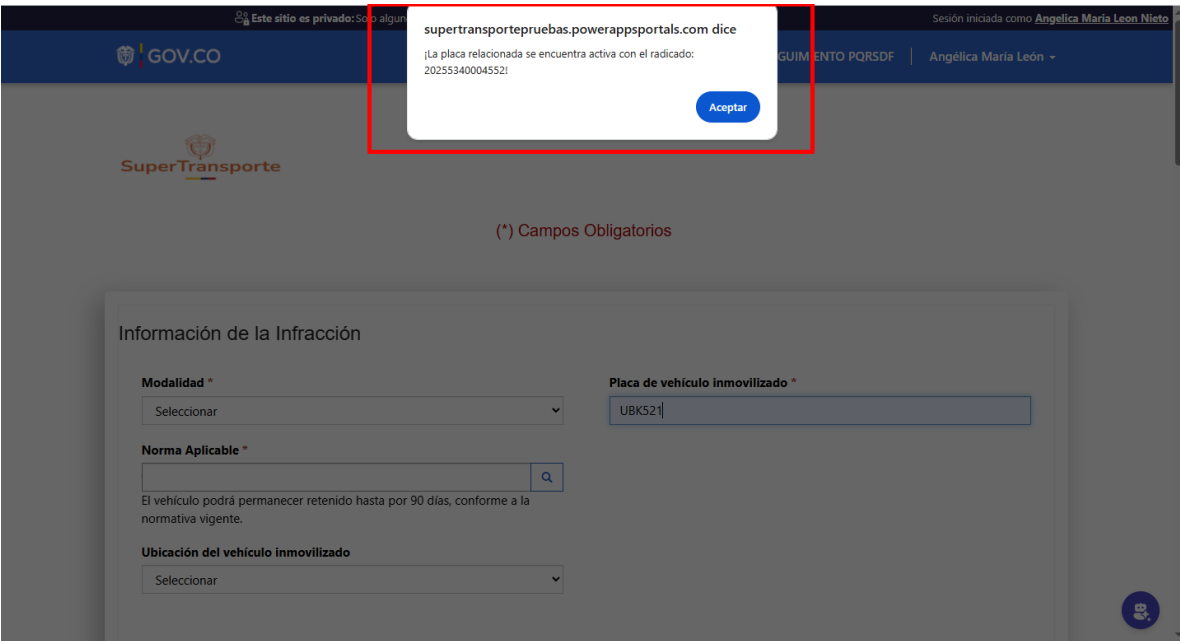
Este sitio es privado: Solo algun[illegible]

Sesión iniciada como Angelica Maria Leon Nieto

GOV.CO

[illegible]GUIMIENTO PQRSDF

Angélica María León

supertransportepruebas.powerappsportals.com dice

¡La placa relacionada se encuentra activa con el radicado: 20255340004552!

Aceptar

SuperTransporte

(*) Campos Obligatorios

Información de la Infracción

Modalidad *

Seleccionar

Placa de vehículo inmovilizado *

UBK521

Norma Aplicable *

El vehículo podrá permanecer retenido hasta por 90 días, conforme a la normativa vigente.

Ubicación del vehículo inmovilizado

Seleccionar